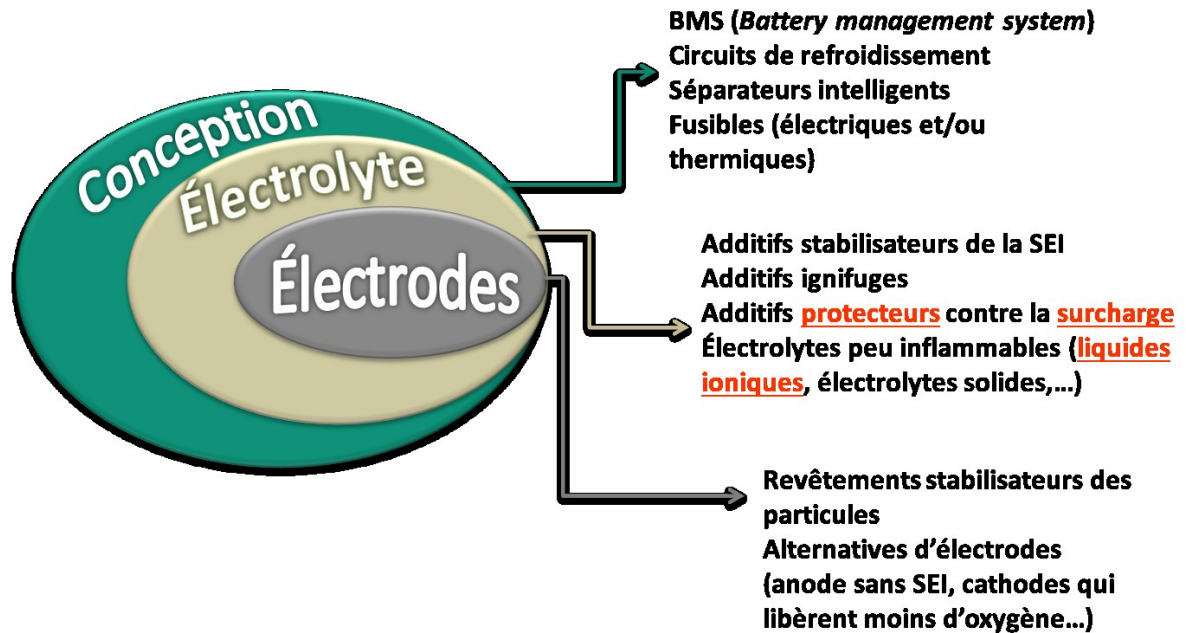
Conception
Électrolyte
Électrodes

BMS (*Battery management system*)
Circuits de refroidissement
Séparateurs intelligents
Fusibles (électriques et/ou thermiques)

Additifs stabilisateurs de la SEI
Additifs ignifuges
Additifs protecteurs contre la surcharge
Électrolytes peu inflammables (liquides ioniques, électrolytes solides,…)

Revêtements stabilisateurs des particules
Alternatives d'électrodes (anode sans SEI, cathodes qui libèrent moins d'oxygène…)